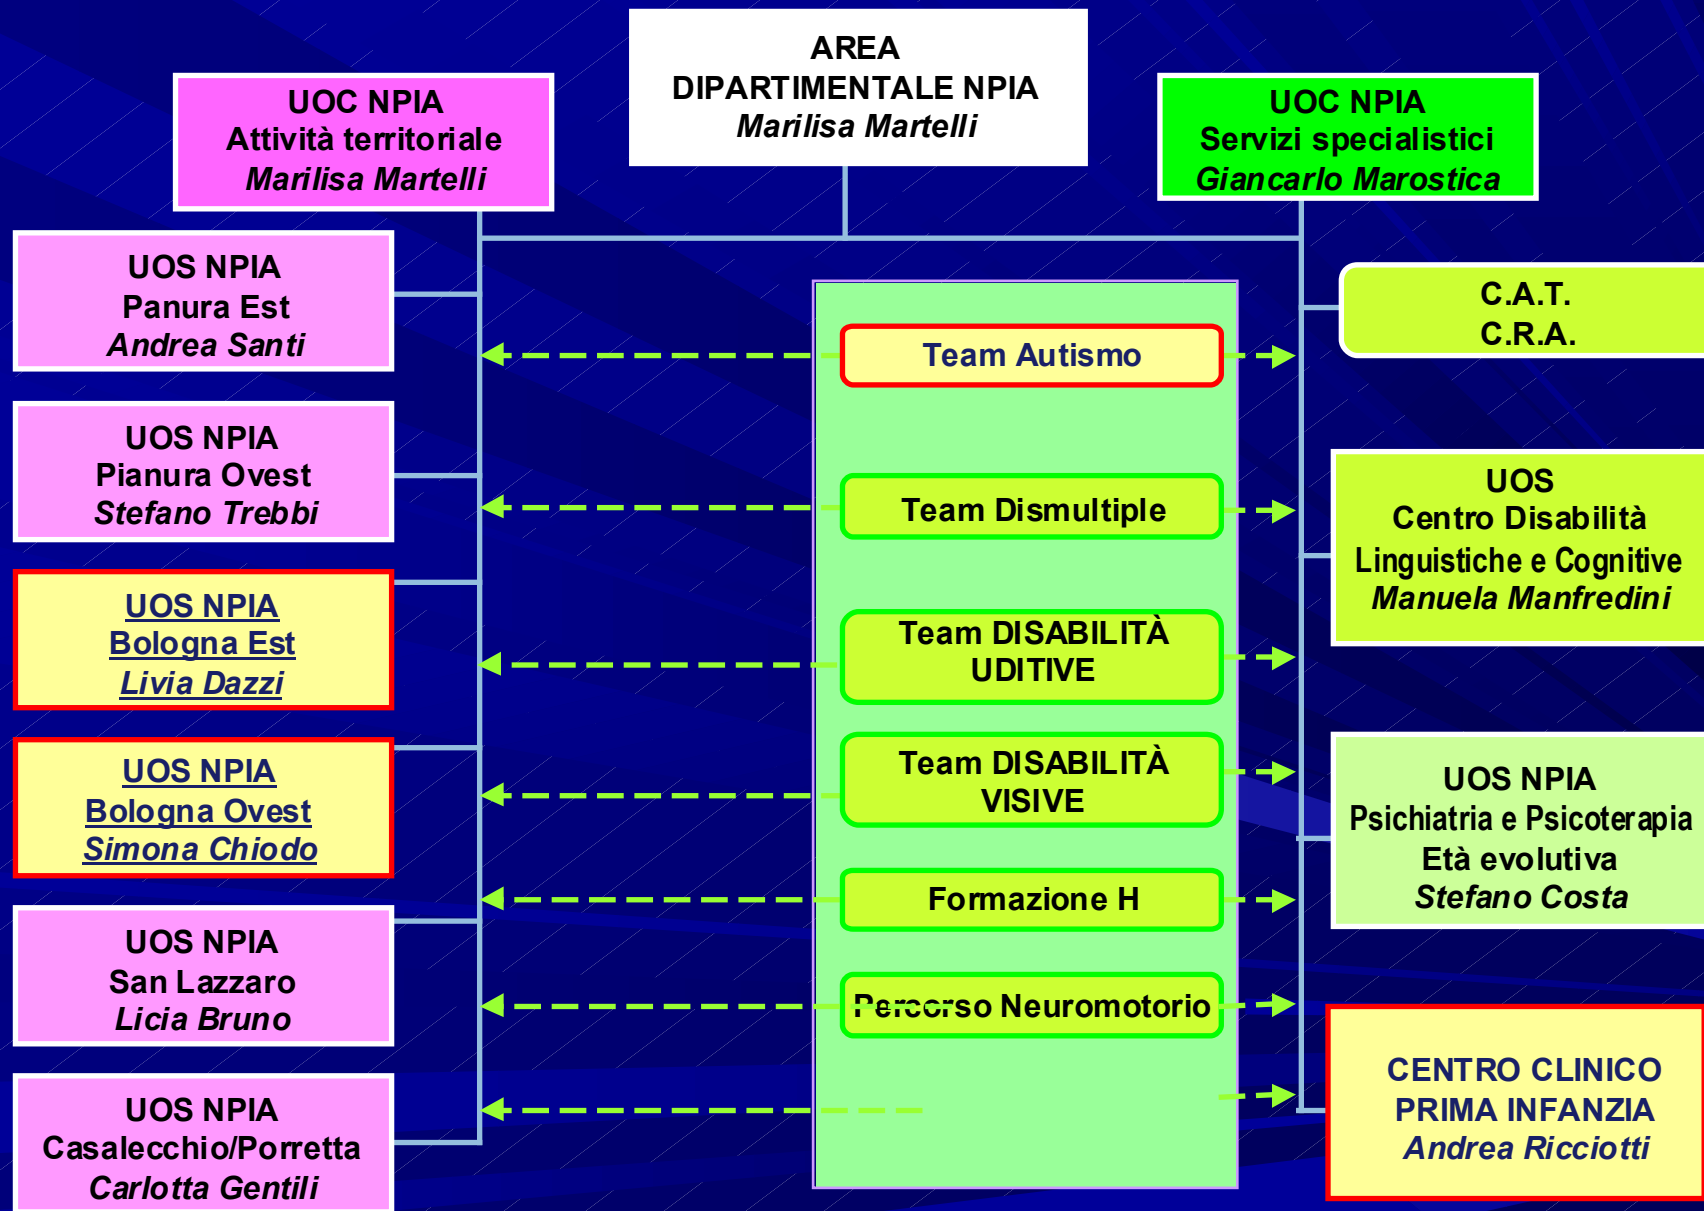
AREA
DIPARTIMENTALE NPIA
Marilisa Martelli

UOC NPIA
Attività territoriale
Marilisa Martelli

UOC NPIA
Servizi specialistici
Giancarlo Marostica

UOS NPIA
Panura Est
Andrea Santi

UOS NPIA
Pianura Ovest
Stefano Trebbi

UOS NPIA
Bologna Est
Livia Dazzi

UOS NPIA
Bologna Ovest
Simona Chiodo

UOS NPIA
San Lazzaro
Licia Bruno

UOS NPIA
Casalecchio/Porretta
Carlotta Gentili

Team Autismo

Team Dismultiple

Team DISABILITÀ UDITIVE

Team DISABILITÀ VISIVE

Formazione H

Percorso Neuromotorio

C.A.T.
C.R.A.

UOS
Centro Disabilità
Linguistiche e Cognitive
Manuela Manfredini

UOS NPIA
Psichiatria e Psicoterapia
Età evolutiva
Stefano Costa

CENTRO CLINICO
PRIMA INFANZIA
Andrea Ricciotti